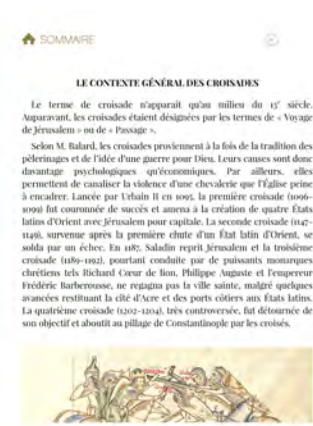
SOMMAIRE

LE CONTEXTE GÉNÉRAL DES CROISADES

Le terme de croisade n'apparaît qu'au milieu du 13e siècle. Auparavant, les croisades étaient désignées par les termes de « Voyage de Jérusalem » ou de « Passage ».

Selon M. Balard, les croisades proviennent à la fois de la tradition des pèlerinages et de l'idée d'une guerre pour Dieu. Leurs causes sont donc davantage psychologiques qu'économiques. Par ailleurs, elles permettent de canaliser la violence d'une chevalerie que l'Église peine à encadrer. Lancée par Urbain II en 1095, la première croisade (1096-1099) fut couronnée de succès et amena à la création de quatre États latins d'Orient avec Jérusalem pour capitale. La seconde croisade (1147-1149), survenue après la première chute d'un État latin d'Orient, se solda par un échec. En 1187, Saladin reprit Jérusalem et la troisième croisade (1189-1192), pourtant conduite par de puissants monarques chrétiens tels Richard Cœur de lion, Philippe Auguste et l'empereur Frédéric Barberousse, ne regagna pas la ville sainte, malgré quelques avancées restituant la cité d'Acre et des ports côtiers aux États latins. La quatrième croisade (1202-1204), très controversée, fut détournée de son objectif et aboutit au pillage de Constantinople par les croisés.